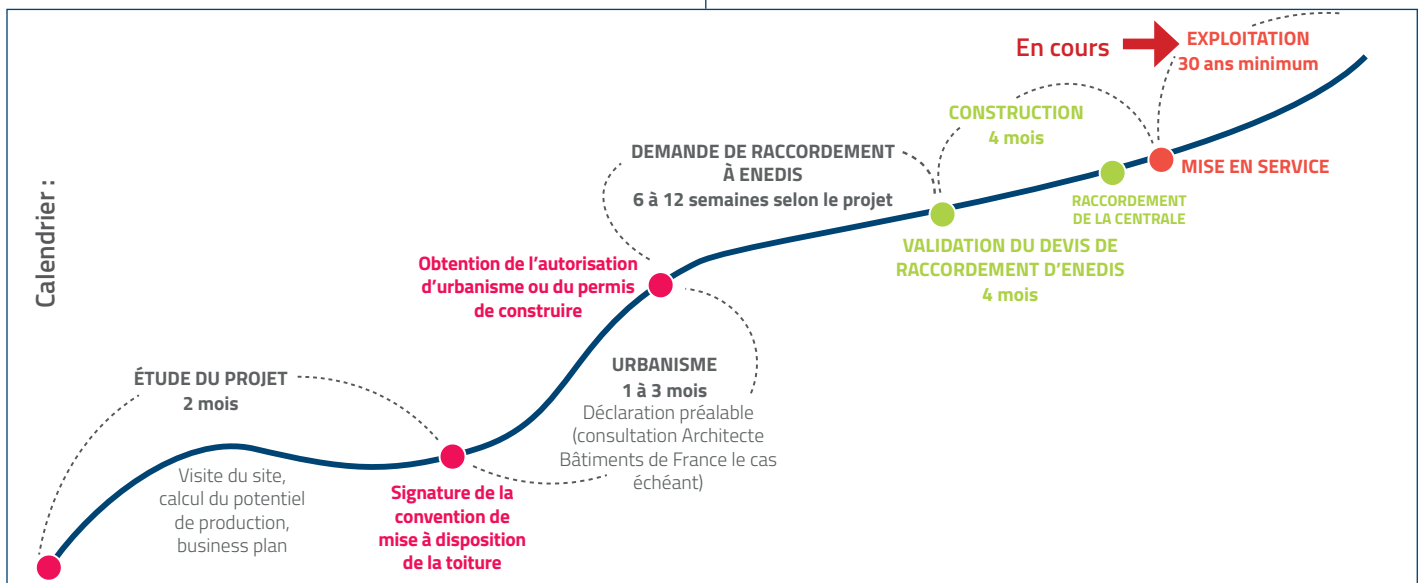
Calendrier :

En cours

EXPLOITATION
30 ans minimum

CONSTRUCTION
4 mois

MISE EN SERVICE

RACCORDEMENT DE LA CENTRALE

DEMANDE DE RACCORDEMENT À ENEDIS
6 à 12 semaines selon le projet

VALIDATION DU DEVIS DE RACCORDEMENT D'ENEDIS
4 mois

Obtention de l'autorisation d'urbanisme ou du permis de construire

URBANISME
1 à 3 mois
Déclaration préalable (consultation Architecte Bâtiments de France le cas échéant)

ÉTUDE DU PROJET
2 mois

Visite du site, calcul du potentiel de production, business plan

Signature de la convention de mise à disposition de la toiture